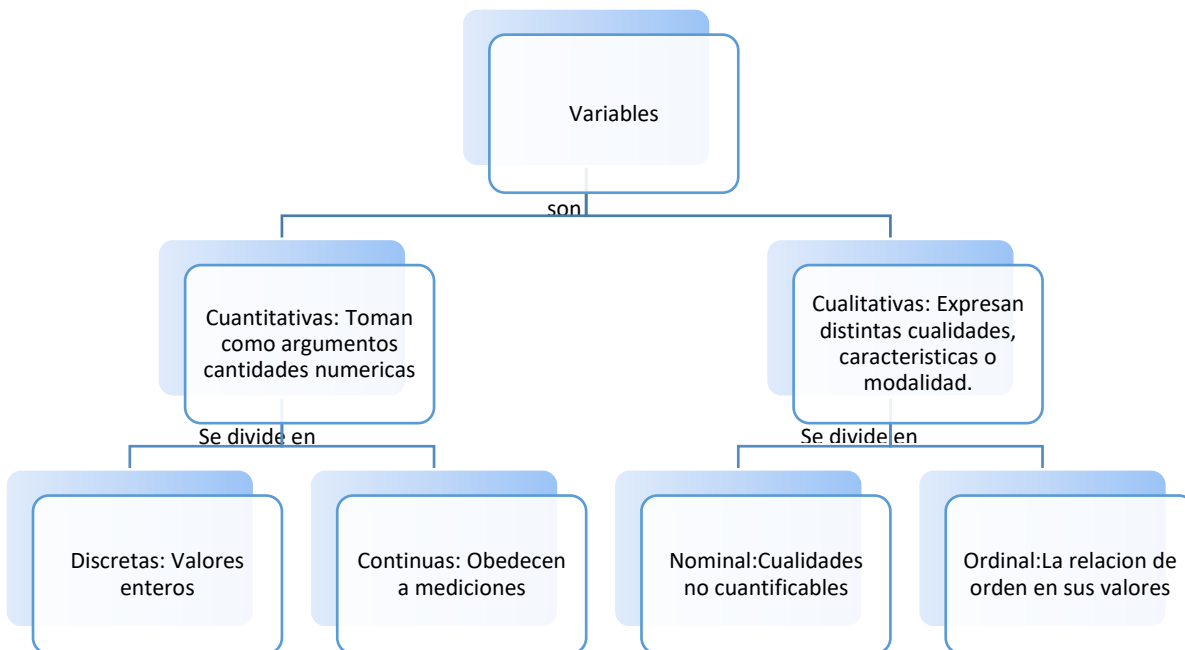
Variables

son

Cuantitativas: Toman como argumentos cantidades numericas

Cualitativas: Expresan distintas cualidades, caracteristicas o modalidad.

Se divide en

Se divide en

Discretas: Valores enteros

Continuas: Obedecen a mediciones

Nominal:Cualidades no cuantificables

Ordinal:La relacion de orden en sus valores